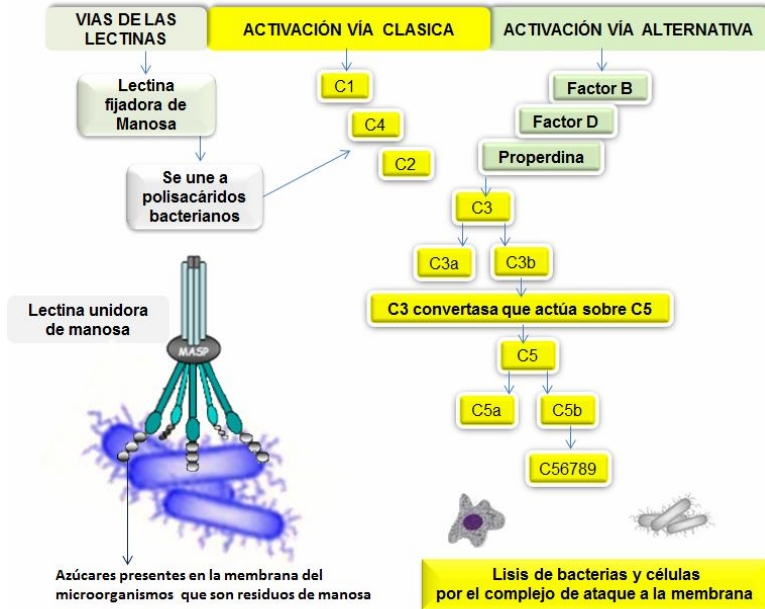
VIAS DE LAS LECTINAS

ACTIVACIÓN VÍA CLASICA

ACTIVACIÓN VÍA ALTERNATIVA

Lectina fijadora de Manosa

Se une a polisacáridos bacterianos

C1

C4

C2

Factor B

Factor D

Properdina

C3

C3a

C3b

C3 convertasa que actúa sobre C5

C5

C5a

C5b

C56789

Lectina unidora de manosa

MASP

Azúcares presentes en la membrana del microorganismos que son residuos de manosa

Lisis de bacterias y células por el complejo de ataque a la membrana